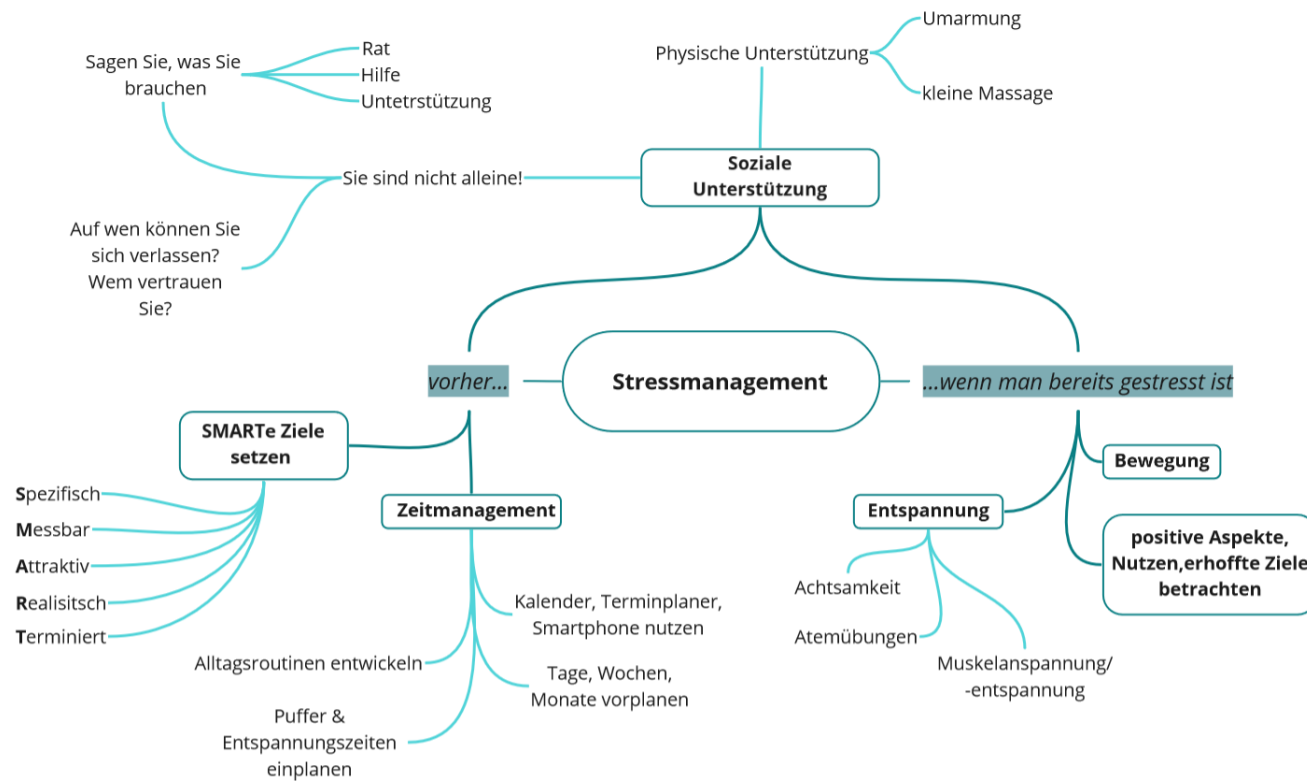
Umarmung

Physische Unterstützung

kleine Massage

Sagen Sie, was Sie brauchen

Rat
Hilfe
Untetrstützung

Soziale Unterstützung

Sie sind nicht alleine!

Auf wen können Sie sich verlassen? Wem vertrauen Sie?

vorher...

Stressmanagement

...wenn man bereits gestresst ist

SMARTe Ziele setzen

Spezifisch
Messbar
Attraktiv
Realisitsch
Terminiert

Zeitmanagement

Kalender, Terminplaner, Smartphone nutzen

Alltagsroutinen entwickeln

Tage, Wochen, Monate vorplanen

Puffer & Entspannungszeiten einplanen

Bewegung

Entspannung

positive Aspekte, Nutzen,erhoffte Ziele betrachten

Achtsamkeit

Atemübungen

Muskelanspannung/ -entspannung